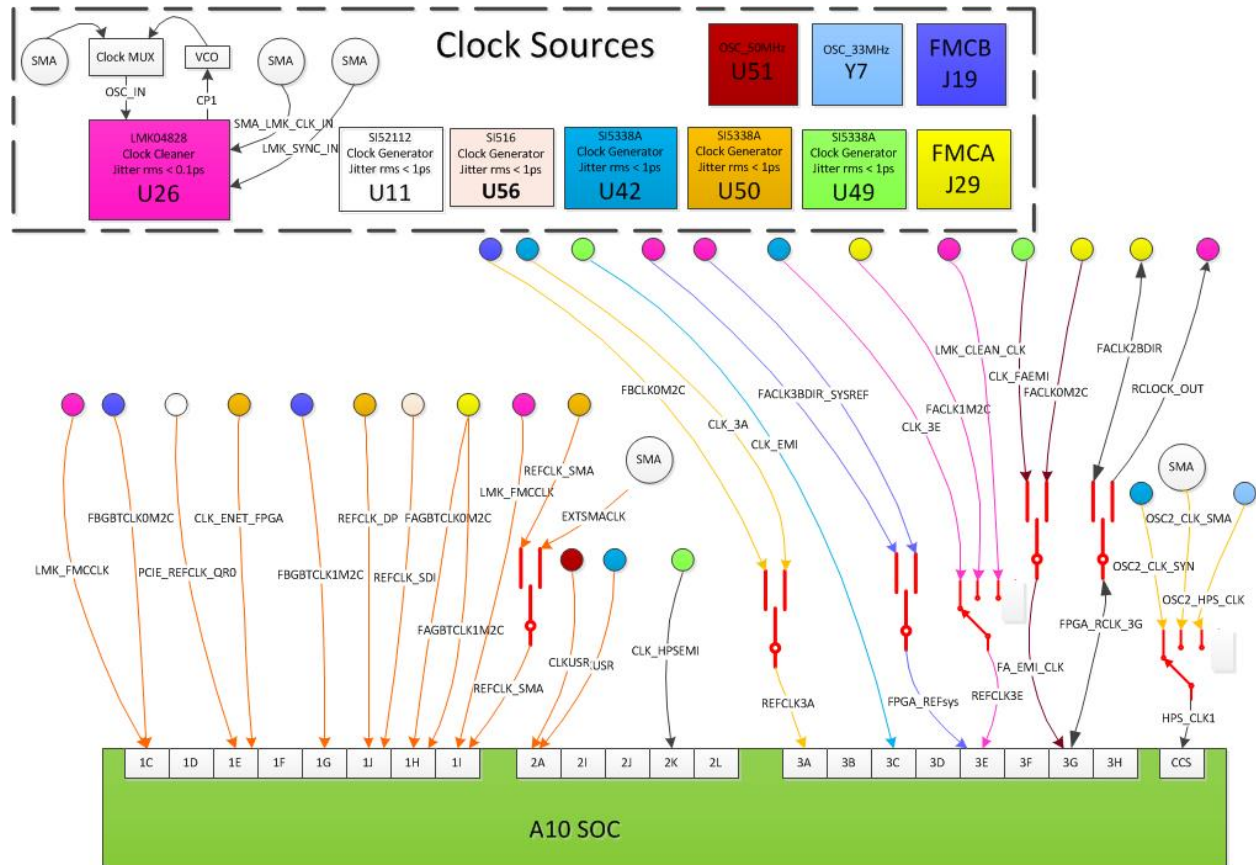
Clock Sources

SMA
Clock MUX
VCO
SMA
SMA
OSC_IN
CP1
SMA_LMK_CLK_IN
LMK_SYNC_IN
LMK04828
Clock Cleaner
Jitter rms < 0.1ps
U26

SI52112
Clock Generator
Jitter rms < 1ps
U11

SI516
Clock Generator
Jitter rms < 1ps
U56

SI5338A
Clock Generator
Jitter rms < 1ps
U42

SI5338A
Clock Generator
Jitter rms < 1ps
U50

SI5338A
Clock Generator
Jitter rms < 1ps
U49

FMCA
J29

OSC_50MHz
U51

OSC_33MHz
Y7

FMCB
J19

LMK_FMCCLK
FBGBTCLK0M2C
PCIE_REFCLK_QR0
CLK_ENET_FPGA
FBGBTCLK1M2C
REFCLK_DP
REFCLK_SDI
FAGBTCLK0M2C
FAGBTCLK1M2C
LMK_FMCCLK
REFCLK_SMA
EXTSMACLK
SMA
REFCLK_SMA
CLKUSR
USR
CLK_HPSEMI
FBCLK0M2C
CLK_3A
CLK_EMI
REFCLK3A
FACLK3BDIR_SYSREF
FPGA_REFsys
CLK_3E
FACLK1M2C
LMK_CLEAN_CLK
REFCLK3E
CLK_FAEMI
FACLK0M2C
FA_EMI_CLK
FACLK2BDIR
RCLOCK_OUT
FPGA_RCLK_3G
SMA
OSC2_CLK_SMA
OSC2_CLK_SYN
OSC2_HPS_CLK
HPS_CLK1

1C
1D
1E
1F
1G
1J
1H
1I
2A
2I
2J
2K
2L
3A
3B
3C
3D
3E
3F
3G
3H
CCS

A10 SOC